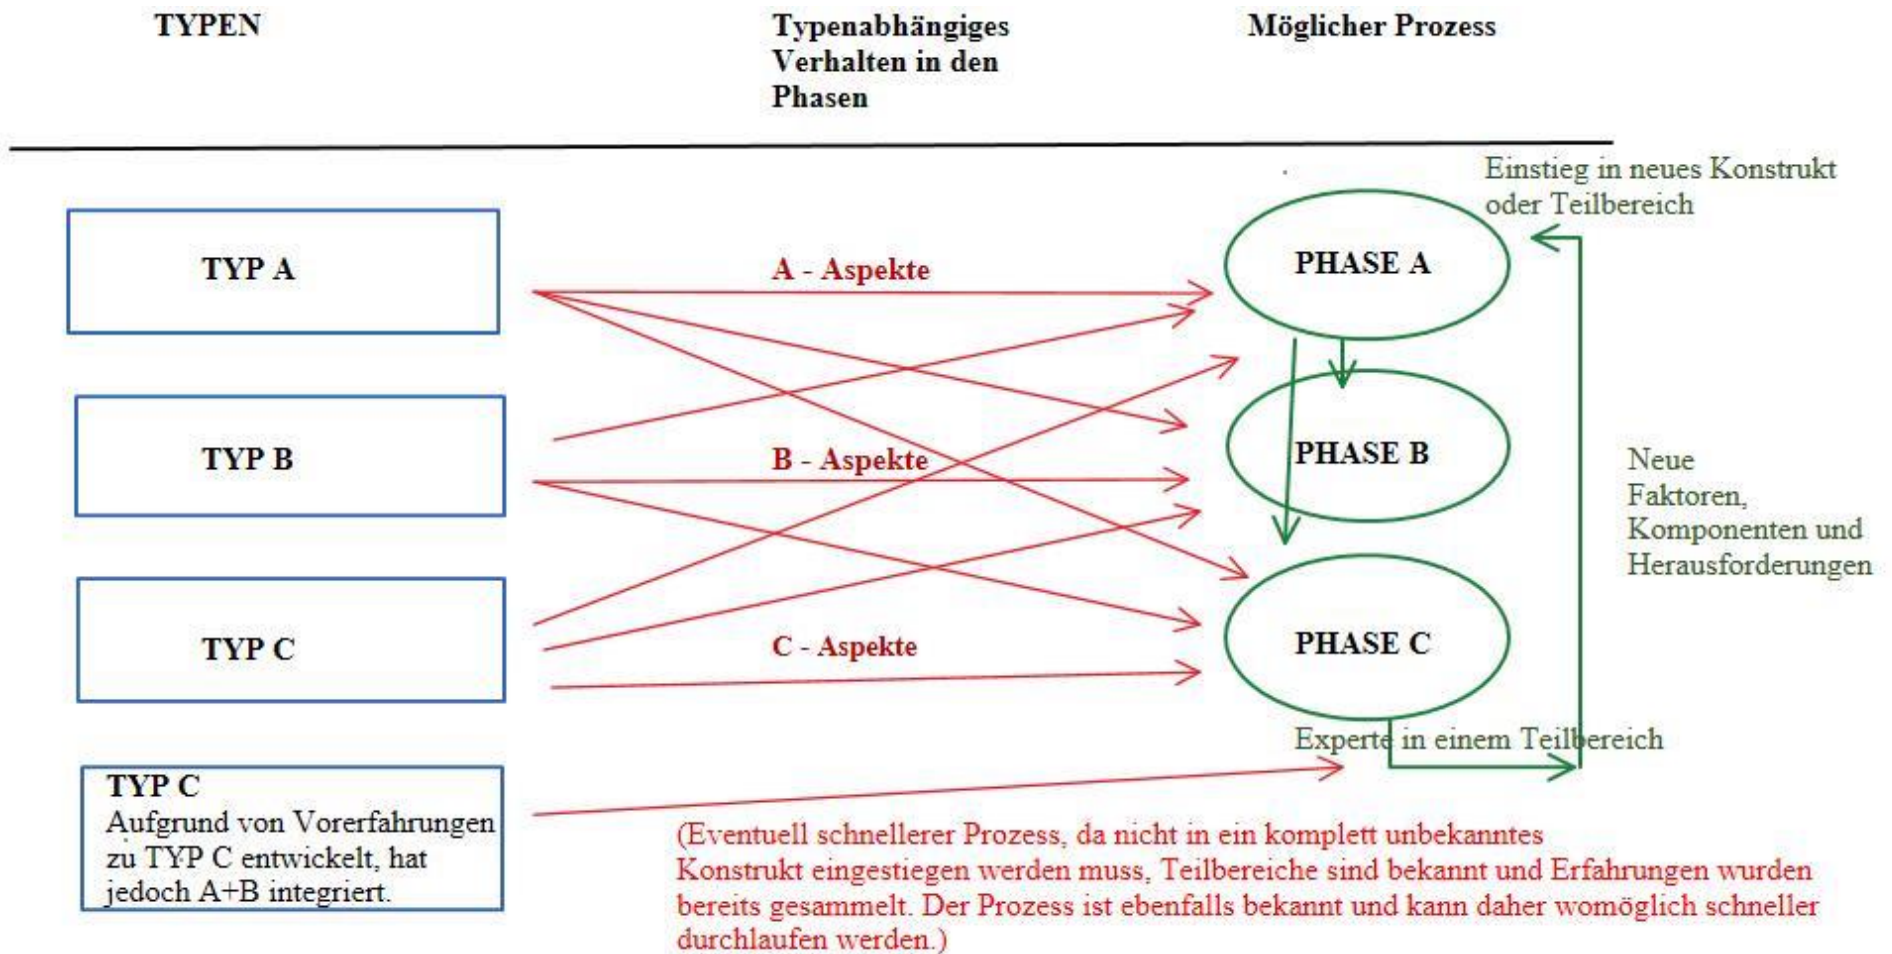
TYPEN

Typenabhängiges Verhalten in den Phasen

Möglicher Prozess

Einstieg in neues Konstrukt oder Teilbereich

TYP A

A - Aspekte

PHASE A

TYP B

B - Aspekte

PHASE B

Neue Faktoren, Komponenten und Herausforderungen

TYP C

C - Aspekte

PHASE C

Experte in einem Teilbereich

TYP C
Aufgrund von Vorerfahrungen zu TYP C entwickelt, hat jedoch A+B integriert.

(Eventuell schnellerer Prozess, da nicht in ein komplett unbekanntes Konstrukt eingestiegen werden muss, Teilbereiche sind bekannt und Erfahrungen wurden bereits gesammelt. Der Prozess ist ebenfalls bekannt und kann daher womöglich schneller durchlaufen werden.)